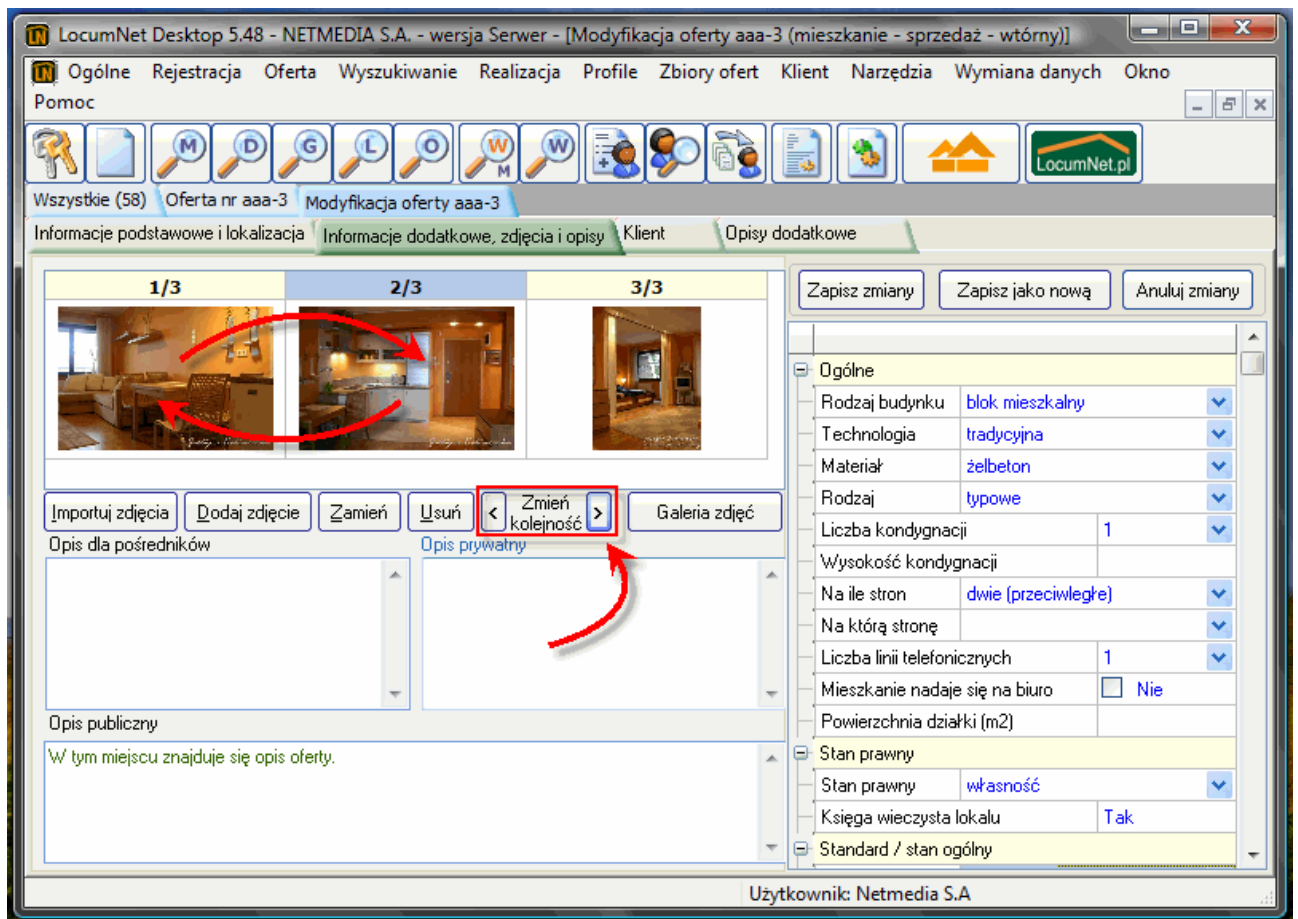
LN LocumNet Desktop 5.48 - NETMEDIA S.A. - wersja Serwer - [Modyfikacja oferty aaa-3 (mieszkanie - sprzedaż - wtórny)]

Ogólne Rejestracja Oferta Wyszukiwanie Realizacja Profile Zbiory ofert Klient Narzędzia Wymiana danych Okno Pomoc

M D G L O W M W

LocumNet.pl

Wszystkie (58) Oferta nr aaa-3 Modyfikacja oferty aaa-3

Informacje podstawowe i lokalizacja Informacje dodatkowe, zdjęcia i opisy Klient Opisy dodatkowe

1/3 2/3 3/3

Importuj zdjęcia Dodaj zdjęcie Zamień Usuń < Zmień kolejność > Galeria zdjęć

Opis dla pośredników

Opis prywatny

Opis publiczny

W tym miejscu znajduje się opis oferty.

Zapisz zmiany Zapisz jako nową Anuluj zmiany

| | |
|---|---|
| Ogólne | |
| Rodzaj budynku | blok mieszkalny |
| Technologia | tradycyjna |
| Materiał | żelbeton |
| Rodzaj | typowe |
| Liczba kondygnacji | 1 |
| Wysokość kondygnacji | |
| Na ile stron | dwie (przeciwległe) |
| Na którą stronę | |
| Liczba linii telefonicznych | 1 |
| Mieszkanie nadaje się na biuro | Nie |
| Powierzchnia działki (m2) | |
| Stan prawny | |
| Stan prawny | własność |
| Księga wieczysta lokalu | Tak |
| Standard / stan ogólny | |

Użytkownik: Netmedia S.A